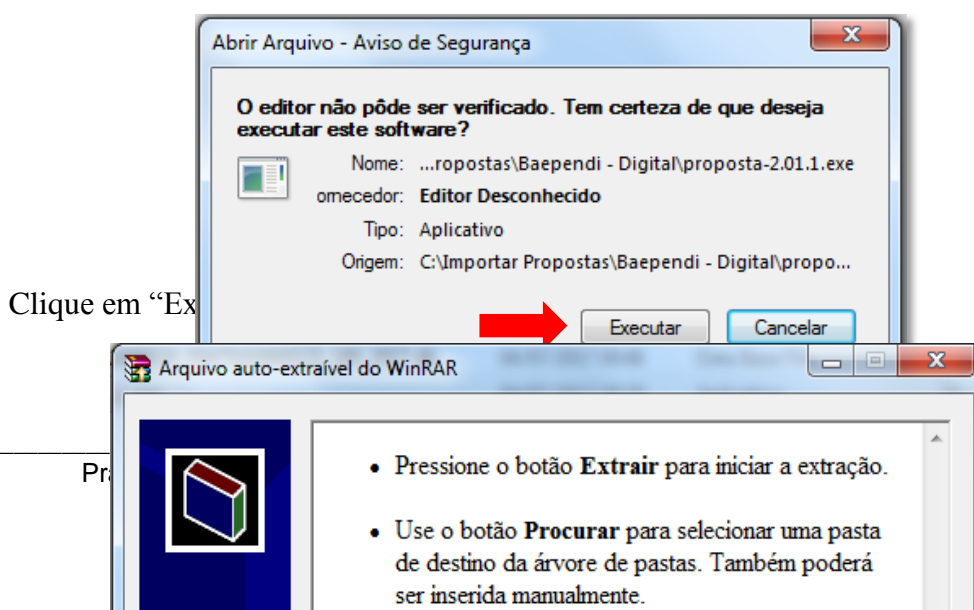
Abrir Arquivo - Aviso de Segurança

O editor não pôde ser verificado. Tem certeza de que deseja executar este software?

Nome: ...ropostas\Baependi - Digital\proposta-2.01.1.exe

ornecedor: Editor Desconhecido

Tipo: Aplicativo

Origem: C:\Importar Propostas\Baependi - Digital\propo...

Clique em "Ex

Executar Cancelar

Arquivo auto-extraível do WinRAR

Pr

• Pressione o botão **Extrair** para iniciar a extração.

• Use o botão **Procurar** para selecionar uma pasta de destino da árvore de pastas. Também poderá ser inserida manualmente.